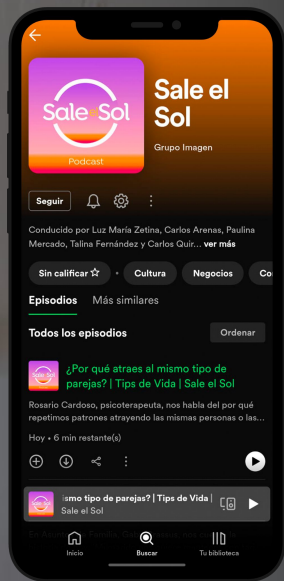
Sale el Sol
Podcast

Sale el Sol

Grupo Imagen

Seguir

Conducido por Luz María Zetina, Carlos Arenas, Paulina Mercado, Talina Fernández y Carlos Quir... ver más

Sin calificar ☆ • Cultura Negocios Co

Episodios Más similares

Todos los episodios Ordenar

Sale el Sol

¿Por qué atraes al mismo tipo de parejas? | Tips de Vida | Sale el Sol

Rosario Cardoso, psicoterapeuta, nos habla del por qué repetimos patrones atrayendo las mismas personas o las...

Hoy • 6 min restante(s)

ismo tipo de parejas? | Tips de Vida |
Sale el Sol

Inicio Buscar Tu biblioteca